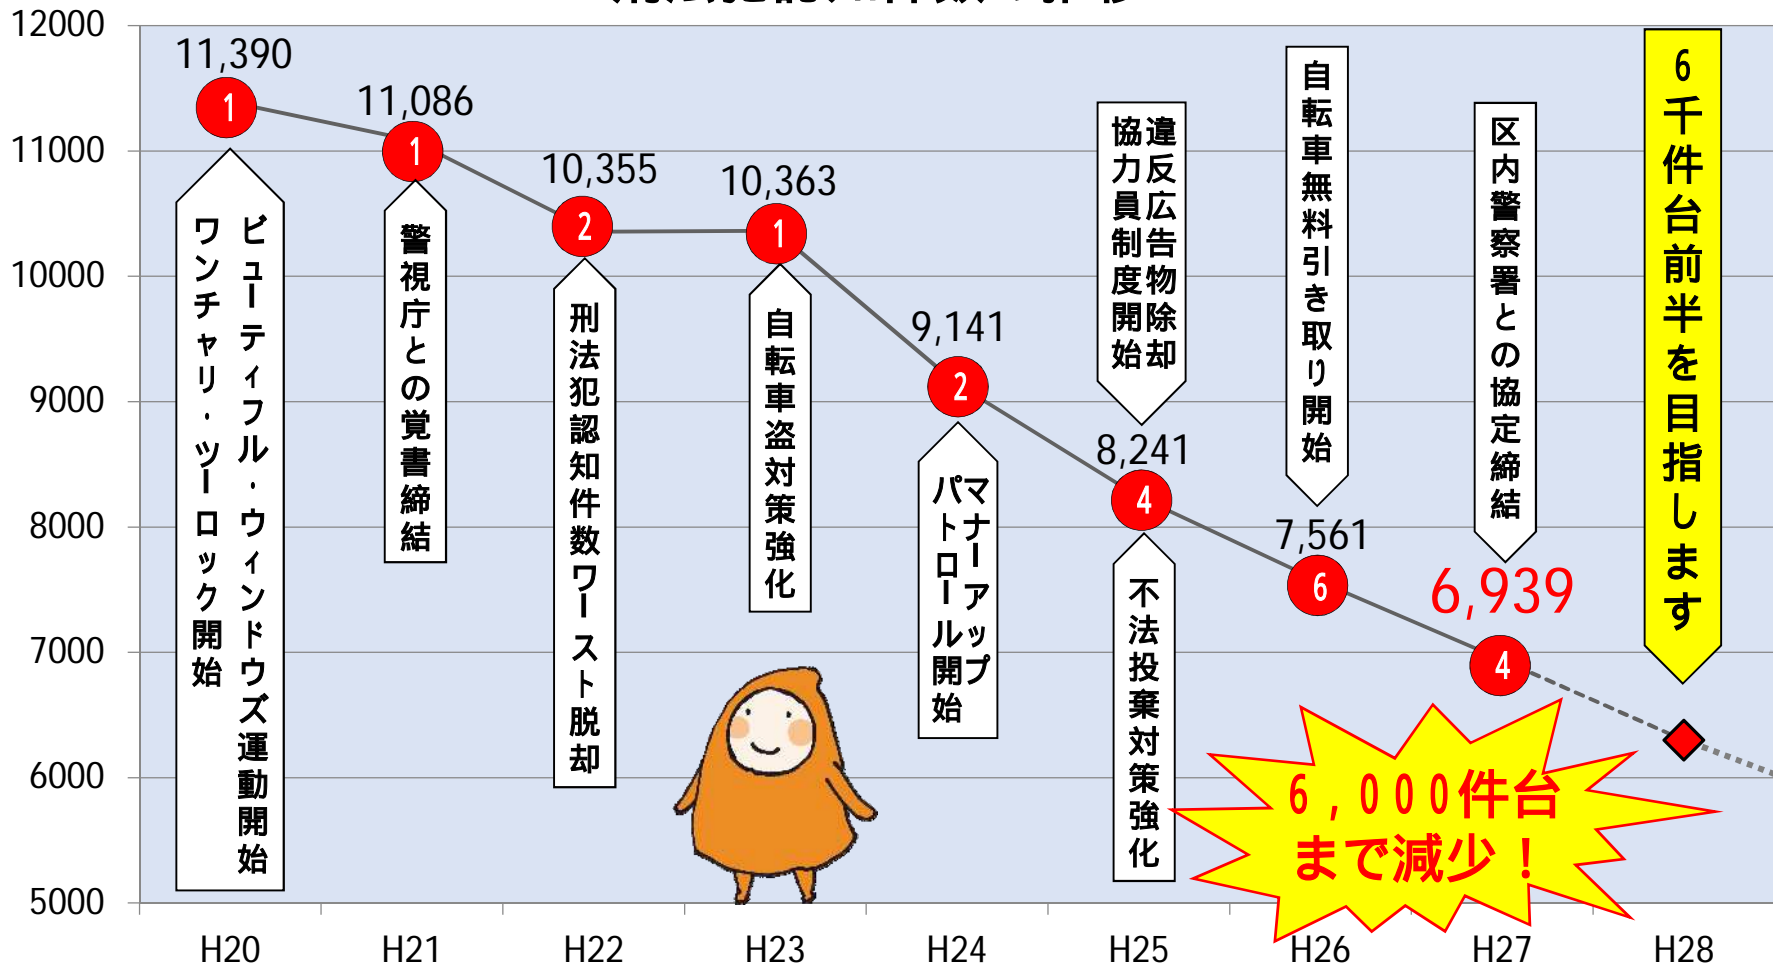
12000
11000
10000
9000
8000
7000
6000
5000

11,390
1
ビューティフル・ウィンドウズ運動開始
ワンチャリ・ツーロック開始

11,086
1
警視庁との覚書締結

10,355
2
刑法犯認知件数ワースト脱却

10,363
1
自転車盗対策強化

9,141
2
マナーアップパトロール開始

違反広告物除却
協力員制度開始

8,241
4
不法投棄対策強化

自転車無料引き取り開始

7,561
6

区内警察署との協定締結

6,939
4

6千件台前半を目指します

6,000件台まで減少！

H20
H21
H22
H23
H24
H25
H26
H27
H28